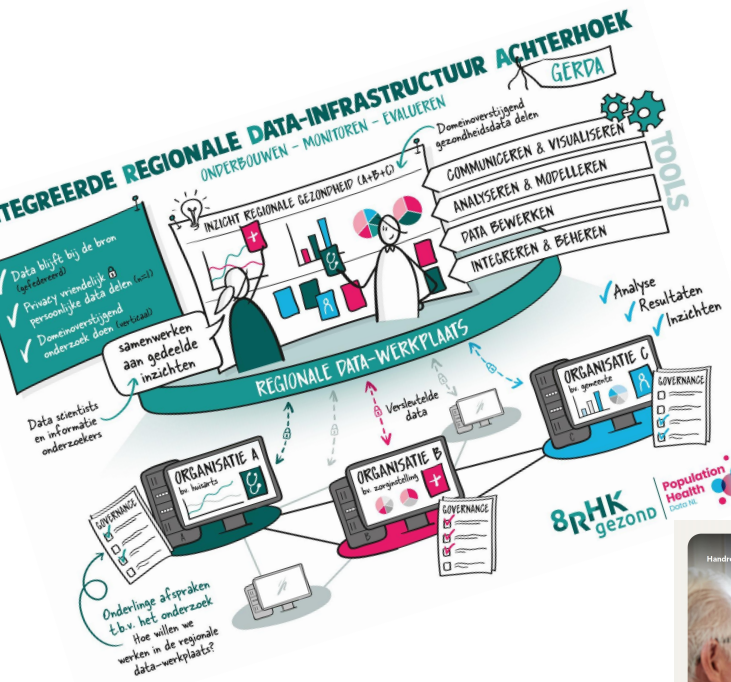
TEGREERDE REGIONALE DATA-INFRASTRUCTUUR ACHTERHOEK

GERDA

ONDERBOUWEN - MONITOREN - EVALUEREN

Domeinoverstijgend gezondheidsdata delen

TOOLS

COMMUNICEREN & VISUALISEREN

ANALYSEREN & MODELLEREN

DATA BEWERKEN

INTEGREREN & BEHEREN

INZICHT REGIONALE GEZONDHEID (A+B+C)

Data blijft bij de bron (gefedereerd)

Privacy vriendelijk persoonlijke data delen (AVG)

Domeinoverstijgend onderzoek doen (verticaal)

samenwerken aan gedeelde inzichten

REGIONALE DATA-WERKPLAATS

Analyse

Resultaten

Inzichten

Data scientists en informatie onderzoekers

Versleutelde data

ORGANISATIE A
bv. huisarts

ORGANISATIE B
bv. zorginstelling

ORGANISATIE C
bv. gemeente

GOVERNANCE

GOVERNANCE

GOVERNANCE

Onderlinge afspraken t.b.v. het onderzoek
Hoe willen we werken in de regionale data-werkplaats?

8RHK gezond

Population Health Data NL

Handr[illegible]